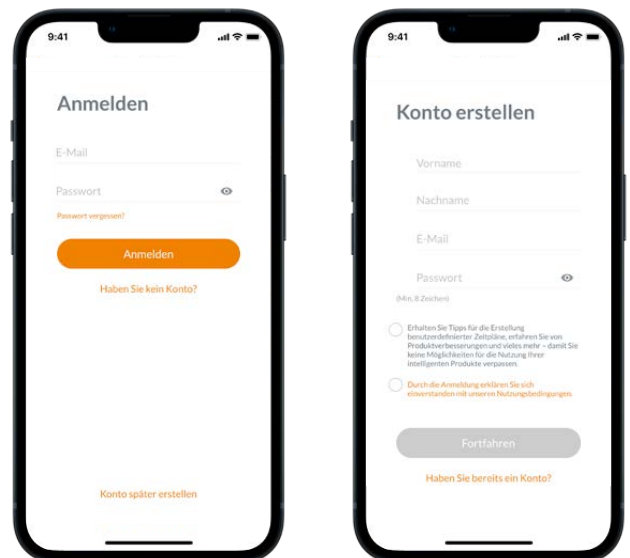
9:41

Anmelden

E-Mail

Passwort

Passwort vergessen?

Anmelden

Haben Sie kein Konto?

Konto später erstellen

9:41

Konto erstellen

Vorname

Nachname

E-Mail

Passwort

(Min. 8 Zeichen)

Erhalten Sie Tipps für die Erstellung benutzerdefinierter Zeitpläne, erfahren Sie von Produktverbesserungen und vieles mehr – damit Sie keine Möglichkeiten für die Nutzung Ihrer intelligenten Produkte verpassen.

Durch die Anmeldung erklären Sie sich einverstanden mit unseren Nutzungsbedingungen.

Fortfahren

Haben Sie bereits ein Konto?